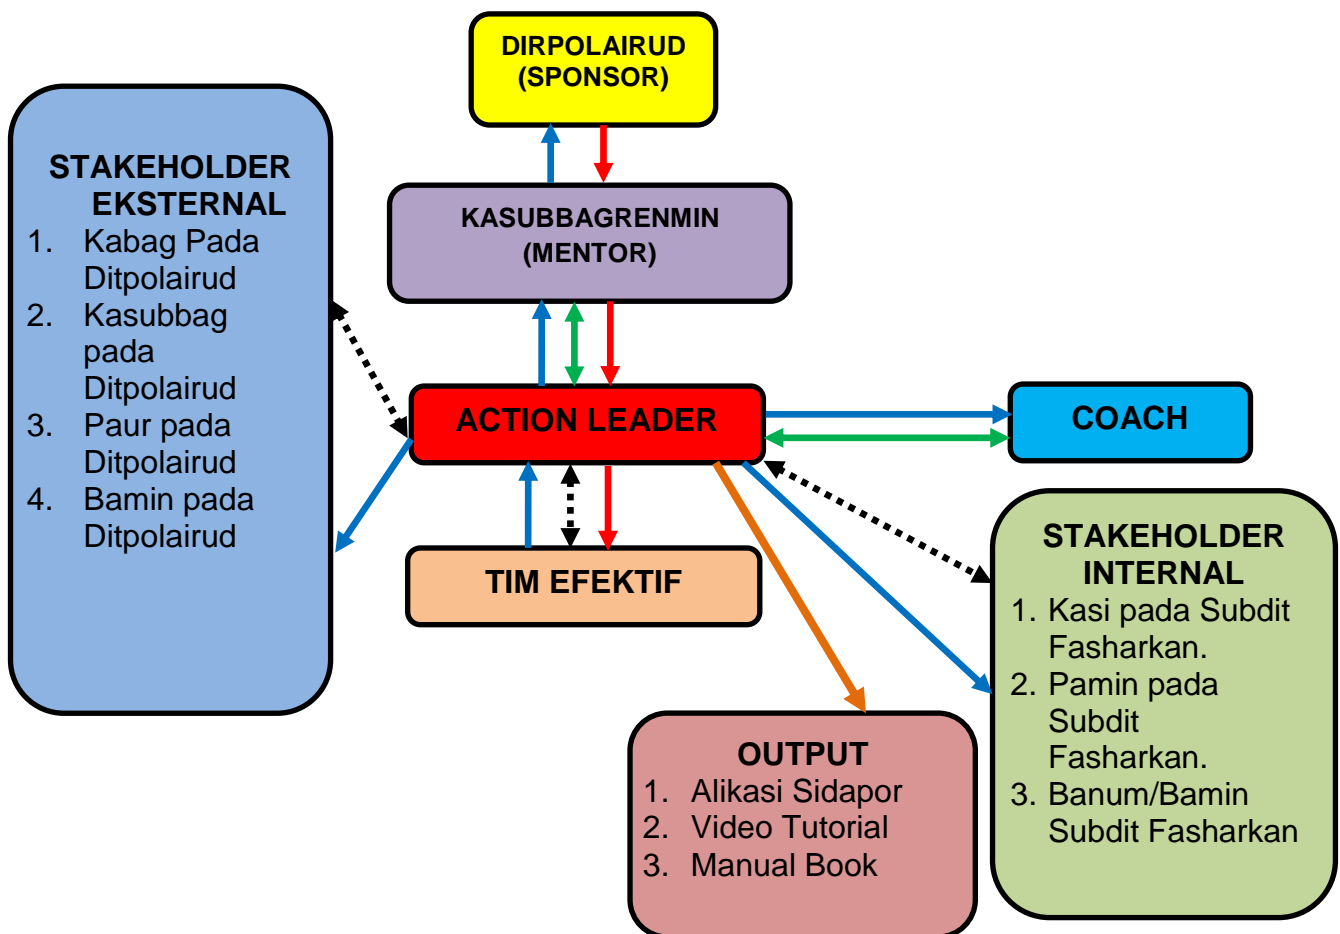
DIRPOLAIRUD (SPONSOR)

STAKEHOLDER EKSTERNAL
1. Kabag Pada Ditpolairud
2. Kasubbag pada Ditpolairud
3. Paur pada Ditpolairud
4. Bamin pada Ditpolairud

KASUBBAGRENMIN (MENTOR)

ACTION LEADER

COACH

TIM EFEKTIF

STAKEHOLDER INTERNAL
1. Kasi pada Subdit Fasharkan.
2. Pamin pada Subdit Fasharkan.
3. Banum/Bamin Subdit Fasharkan

OUTPUT
1. Alikasi Sidapor
2. Video Tutorial
3. Manual Book